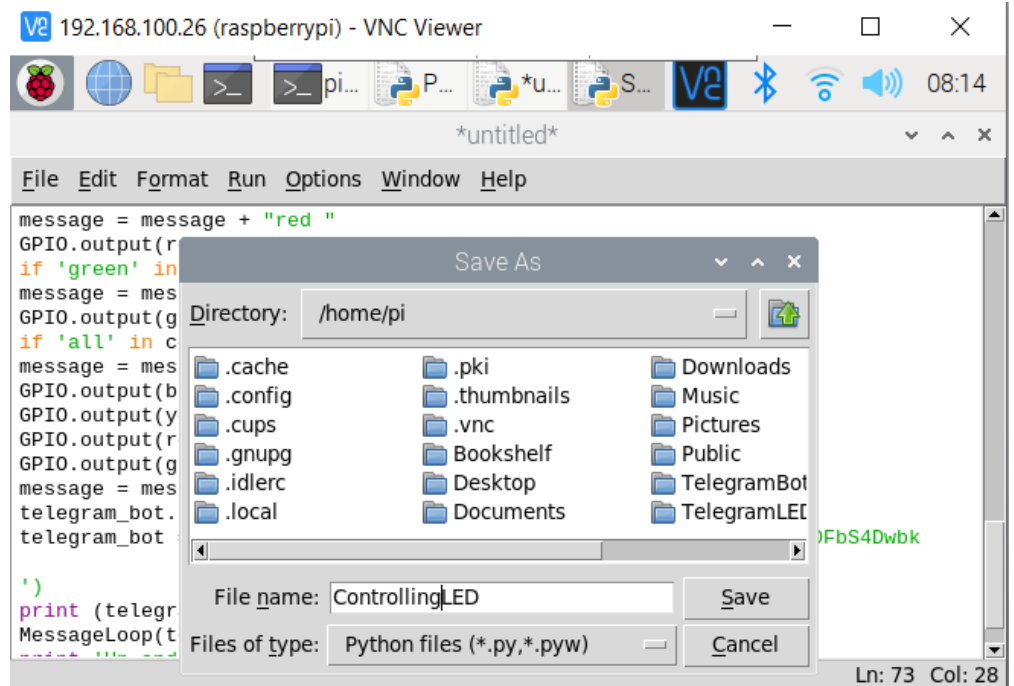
192.168.100.26 (raspberrypi) - VNC Viewer

pi... P... *u... S... 08:14

*untitled*

File Edit Format Run Options Window Help

message = message + "red "
GPIO.output(r
if 'green' in
message = mes
GPIO.output(g
if 'all' in c
message = mes
GPIO.output(b
GPIO.output(y
GPIO.output(r
GPIO.output(g
message = mes
telegram_bot.
telegram_bot = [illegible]FbS4Dwbk

')
print (telegr
MessageLoop(t
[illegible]

Save As

Directory: /home/pi

| .cache | .pki | Downloads |
|---|---|---|
| .config | .thumbnails | Music |
| .cups | .vnc | Pictures |
| .gnupg | Bookshelf | Public |
| .idlerc | Desktop | TelegramBot |
| .local | Documents | TelegramLED |

File name: ControllingLED
Save

Files of type: Python files (*.py,*.pyw)
Cancel

Ln: 73 Col: 28